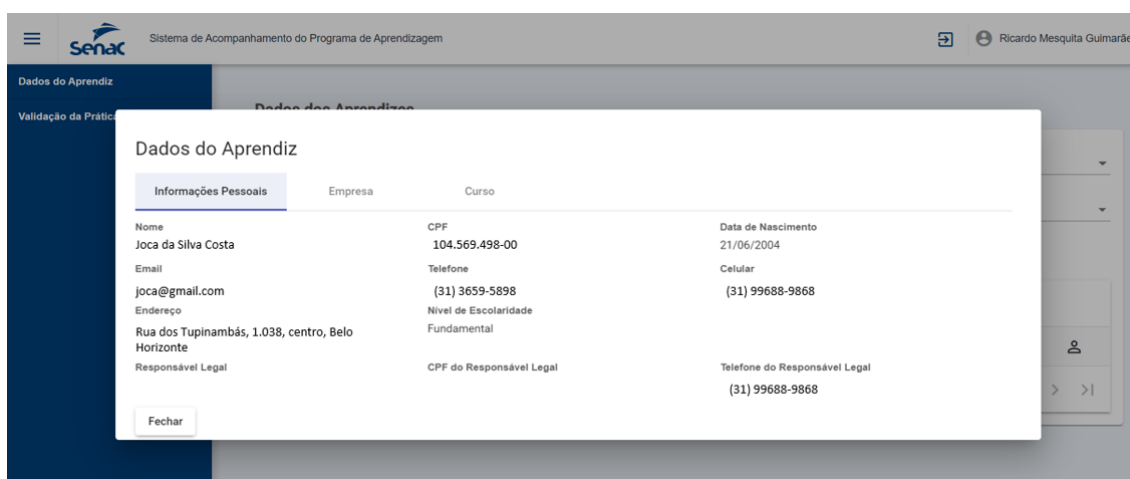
Senac Sistema de Acompanhamento do Programa de Aprendizagem

Ricardo Mesquita Guimarãe

Dados do Aprendiz

Validação da Prátic

Dados dos Aprendizes

Dados do Aprendiz

Informações Pessoais Empresa Curso

Nome
Joca da Silva Costa

CPF
104.569.498-00

Data de Nascimento
21/06/2004

Email
joca@gmail.com

Telefone
(31) 3659-5898

Celular
(31) 99688-9868

Endereço
Rua dos Tupinambás, 1.038, centro, Belo Horizonte

Nível de Escolaridade
Fundamental

Responsável Legal

CPF do Responsável Legal

Telefone do Responsável Legal
(31) 99688-9868

Fechar